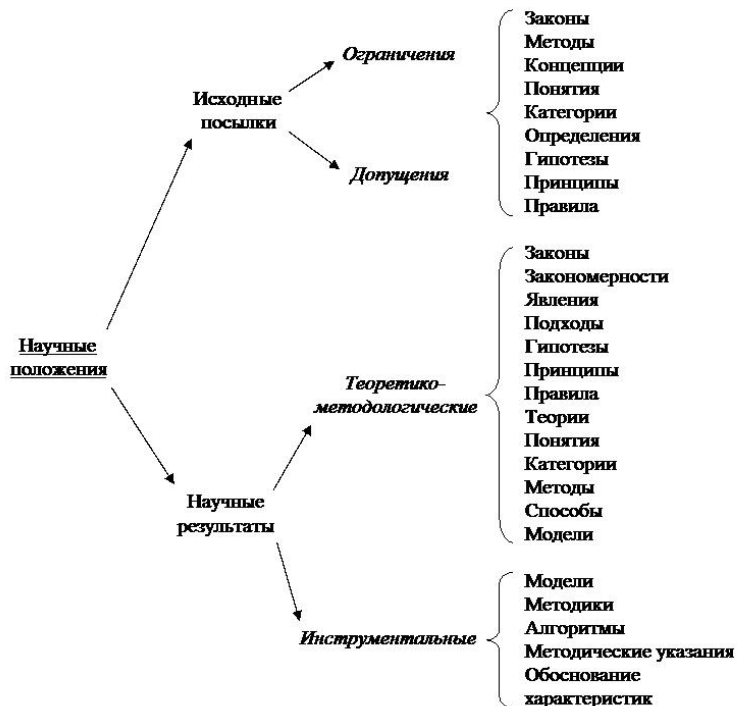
Научные положения

Исходные посылки

Ограничения

Допущения

Законы
Методы
Концепции
Понятия
Категории
Определения
Гипотезы
Принципы
Правила

Научные результаты

Теоретико-методологические

Законы
Закономерности
Явления
Подходы
Гипотезы
Принципы
Правила
Теории
Понятия
Категории
Методы
Способы
Модели

Инструментальные

Модели
Методики
Алгоритмы
Методические указания
Обоснование характеристик